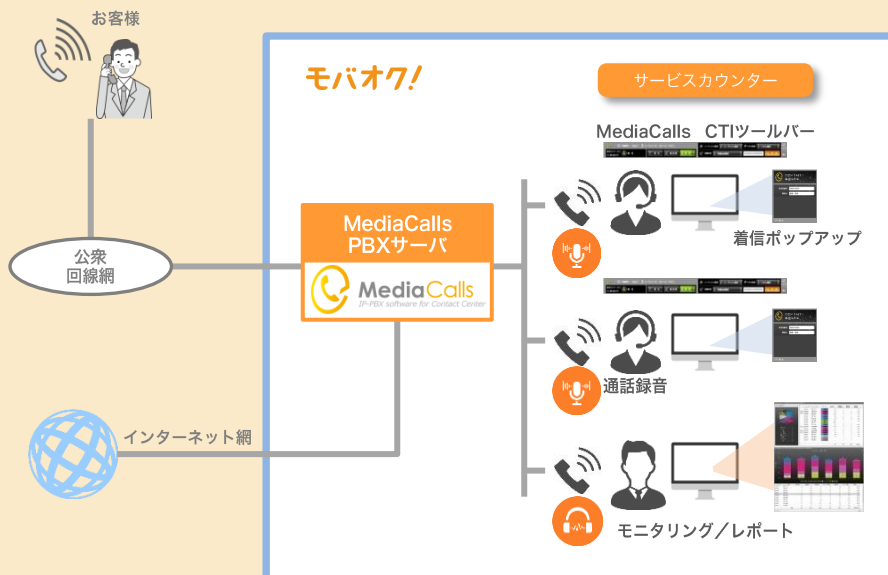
お客様

モバオク!

サービスカウンター

MediaCalls CTIツールバー

公衆
回線網

MediaCalls
PBXサーバ

MediaCalls
IP-PBX software for Contact Center

着信ポップアップ

通話録音

インターネット網

モニタリング／レポート